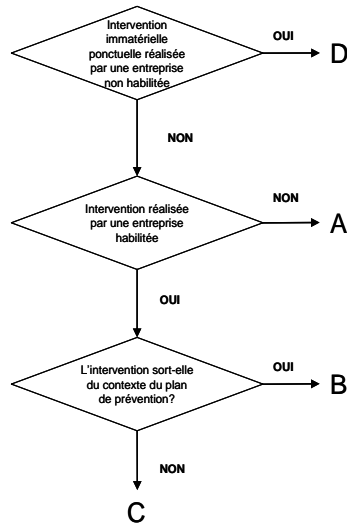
Intervention immatérielle ponctuelle réalisée par une entreprise non habilitée

OUI

D

NON

Intervention réalisée par une entreprise habilitée

NON

A

OUI

L'intervention sort-elle du contexte du plan de prévention?

OUI

B

NON

C